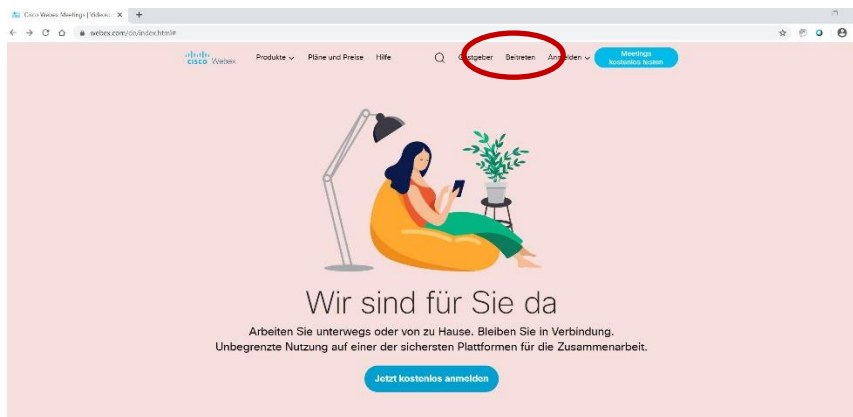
Cisco Webex Meetings | Videok ×
+
webex.com/de/index.html#
cisco Webex
Produkte
Pläne und Preise
Hilfe
Gastgeber
Beitreten
Anmelden
Meetings kostenlos testen

Wir sind für Sie da

Arbeiten Sie unterwegs oder von zu Hause. Bleiben Sie in Verbindung. Unbegrenzte Nutzung auf einer der sichersten Plattformen für die Zusammenarbeit.

Jetzt kostenlos anmelden